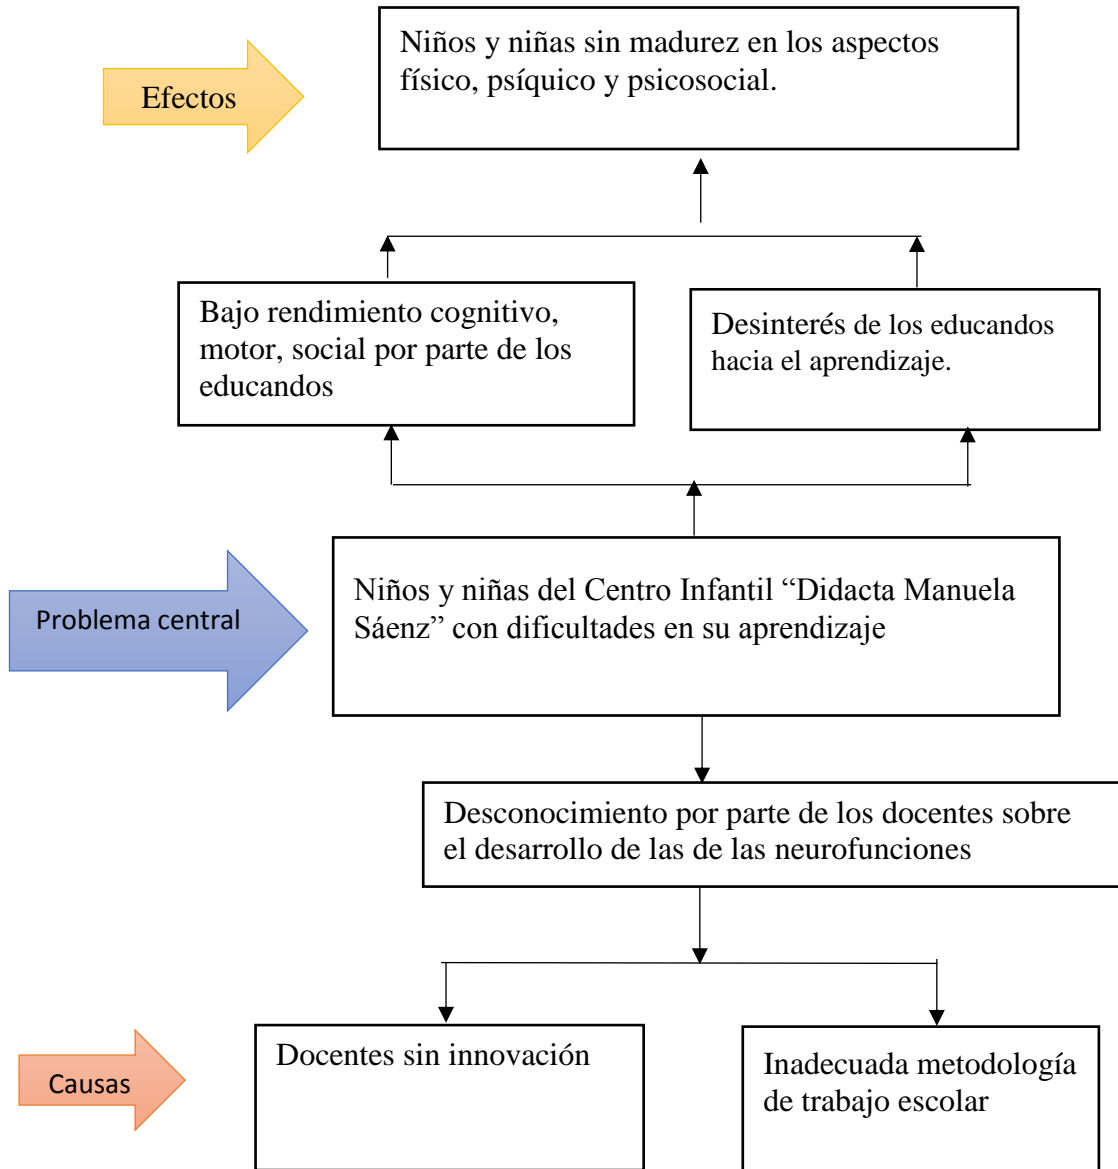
Efectos

Niños y niñas sin madurez en los aspectos físico, psíquico y psicosocial.

Bajo rendimiento cognitivo, motor, social por parte de los educandos

Desinterés de los educandos hacia el aprendizaje.

Problema central

Niños y niñas del Centro Infantil “Didacta Manuela Sáenz” con dificultades en su aprendizaje

Desconocimiento por parte de los docentes sobre el desarrollo de las de las neurofunciones

Causas

Docentes sin innovación

Inadecuada metodología de trabajo escolar